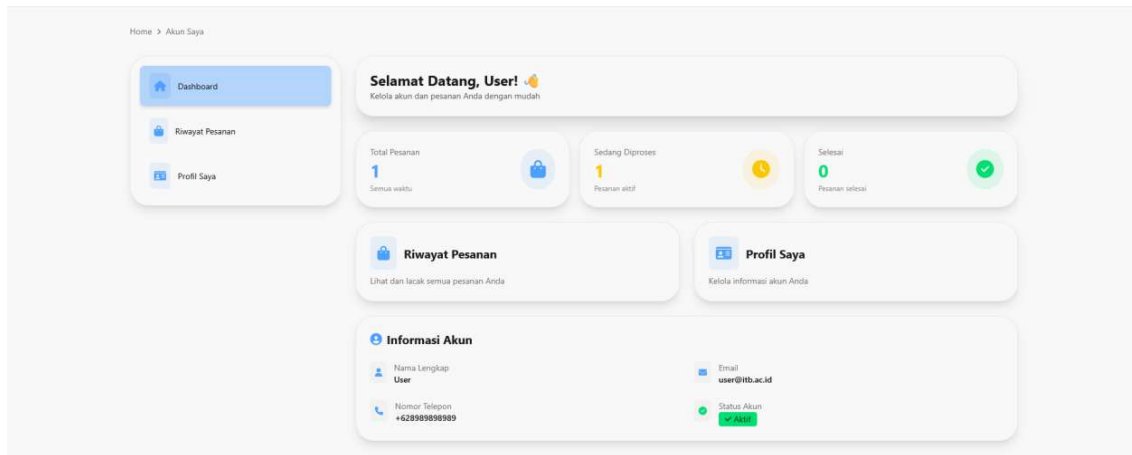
Home > Akun Saya

Dashboard

Riwayat Pesanan

Profil Saya

Selamat Datang, User!

Kelola akun dan pesanan Anda dengan mudah

Total Pesanan
1
Semua waktu

Sedang Diproses
1
Pesanan aktif

Selesai
0
Pesanan selesai

Riwayat Pesanan
Lihat dan lacak semua pesanan Anda

Profil Saya
Kelola informasi akun Anda

Informasi Akun

Nama Lengkap
User

Email
user@itb.ac.id

Nomor Telepon
+628989898989

Status Akun
✔ Aktif